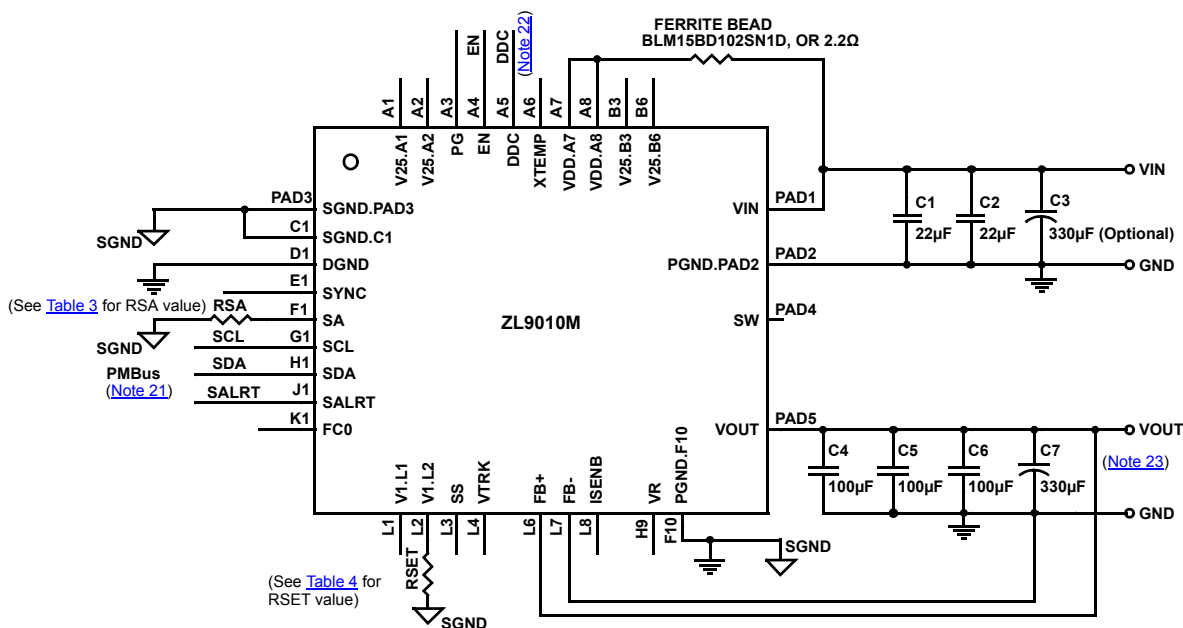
FERRITE BEAD
BLM15BD102SN1D, OR 2.2Ω

EN DDC (Note 22)

A1 A2 A3 A4 A5 A6 A7 A8 B3 B6

V25.A1 V25.A2 PG EN DDC XTEMP VDD.A7 VDD.A8 V25.B3 V25.B6

VIN

PAD3 SGND.PAD3
C1 SGND.C1
SGND
D1 DGND
E1 SYNC
(See Table 3 for RSA value) RSA F1 SA
SGND
SCL G1 SCL
SDA H1 SDA
PMBus (Note 21)
SALRT J1 SALRT
K1 FC0

ZL9010M

VIN PAD1
PGND.PAD2 PAD2
SW PAD4
VOUT PAD5

C1 22µF
C2 22µF
C3 330µF (Optional)
GND

C4 100µF
C5 100µF
C6 100µF
C7 330µF
VOUT
(Note 23)
GND

V1.L1 V1.L2 SS VTRK FB+ FB- ISENB VR PGND.F10

L1 L2 L3 L4 L6 L7 L8 H9 F10

SGND

RSET
(See Table 4 for RSET value)
SGND